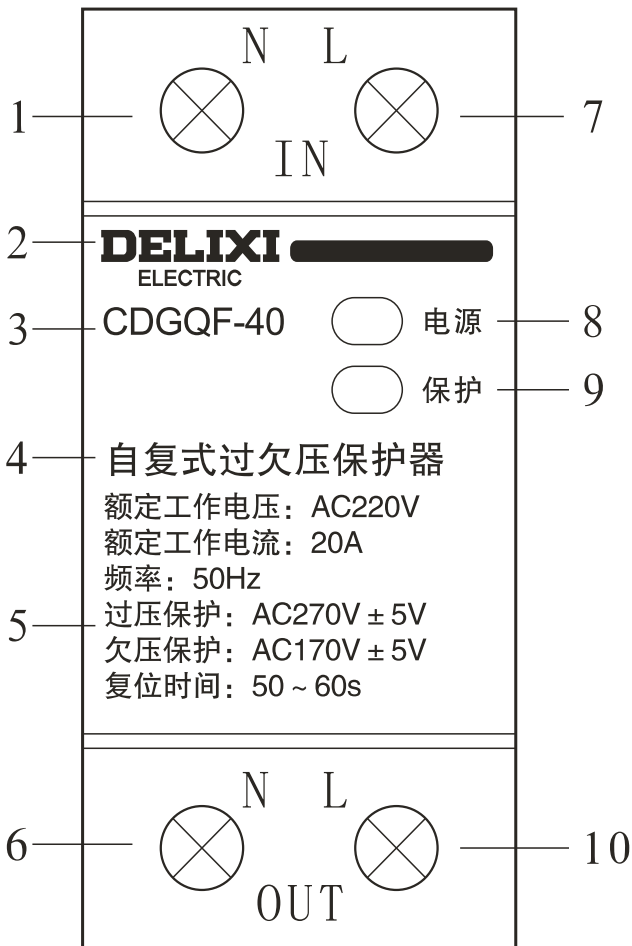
N L

1

7

IN

2

DELIXI
ELECTRIC

3

CDGQF-40

电源

8

保护

9

4

自复式过欠压保护器

额定工作电压：AC220V
额定工作电流：20A
频率：50Hz
过压保护：AC270V ± 5V
欠压保护：AC170V ± 5V
复位时间：50 ~ 60s

5

N L

6

10

OUT